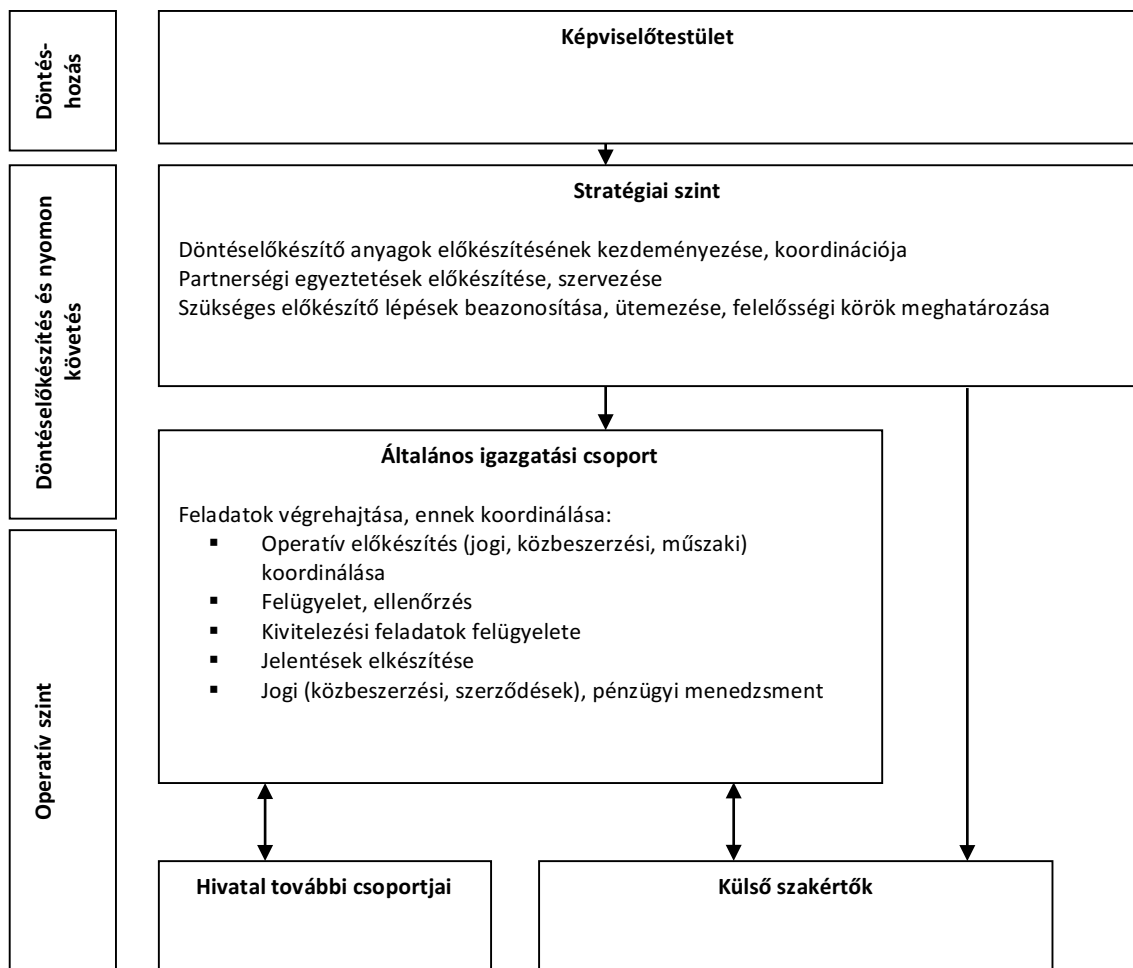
Döntés-hozás

Képviselőtestület

Döntéselőkészítés és nyomon követés

Stratégiai szint

Döntéselőkészítő anyagok előkészítésének kezdeményezése, koordinációja
Partnerségi egyeztetések előkészítése, szervezése
Szükséges előkészítő lépések beazonosítása, ütemezése, felelősségi körök meghatározása

Operatív szint

Általános igazgatási csoport

Feladatok végrehajtása, ennek koordinálása:
▪ Operatív előkészítés (jogi, közbeszerzési, műszaki) koordinálása
▪ Felügyelet, ellenőrzés
▪ Kivitelezési feladatok felügyelete
▪ Jelentések elkészítése
▪ Jogi (közbeszerzési, szerződések), pénzügyi menedzsment

Hivatal további csoportjai

Külső szakértők